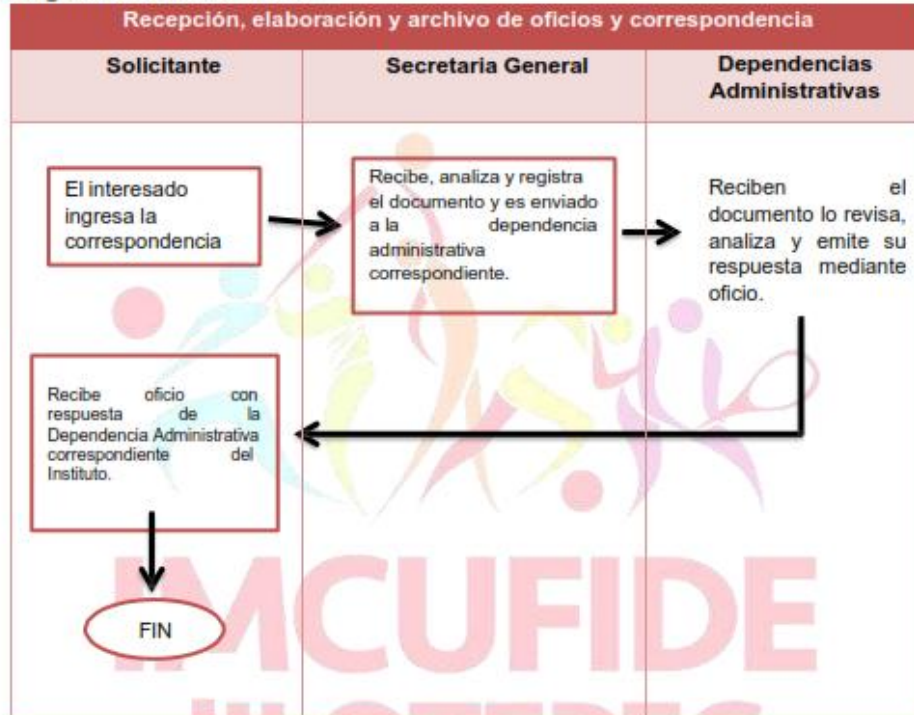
Recepción, elaboración y archivo de oficios y correspondencia

| Solicitante | Secretaria General | Dependencias Administrativas |
|---|---|---|
| El interesado ingresa la correspondencia | Recibe, analiza y registra el documento y es enviado a la dependencia administrativa correspondiente. | Reciben el documento lo revisa, analiza y emite su respuesta mediante oficio. |
| Recibe oficio con respuesta de la Dependencia Administrativa correspondiente del Instituto. | | |
| FIN | | |

IMCUFIDE